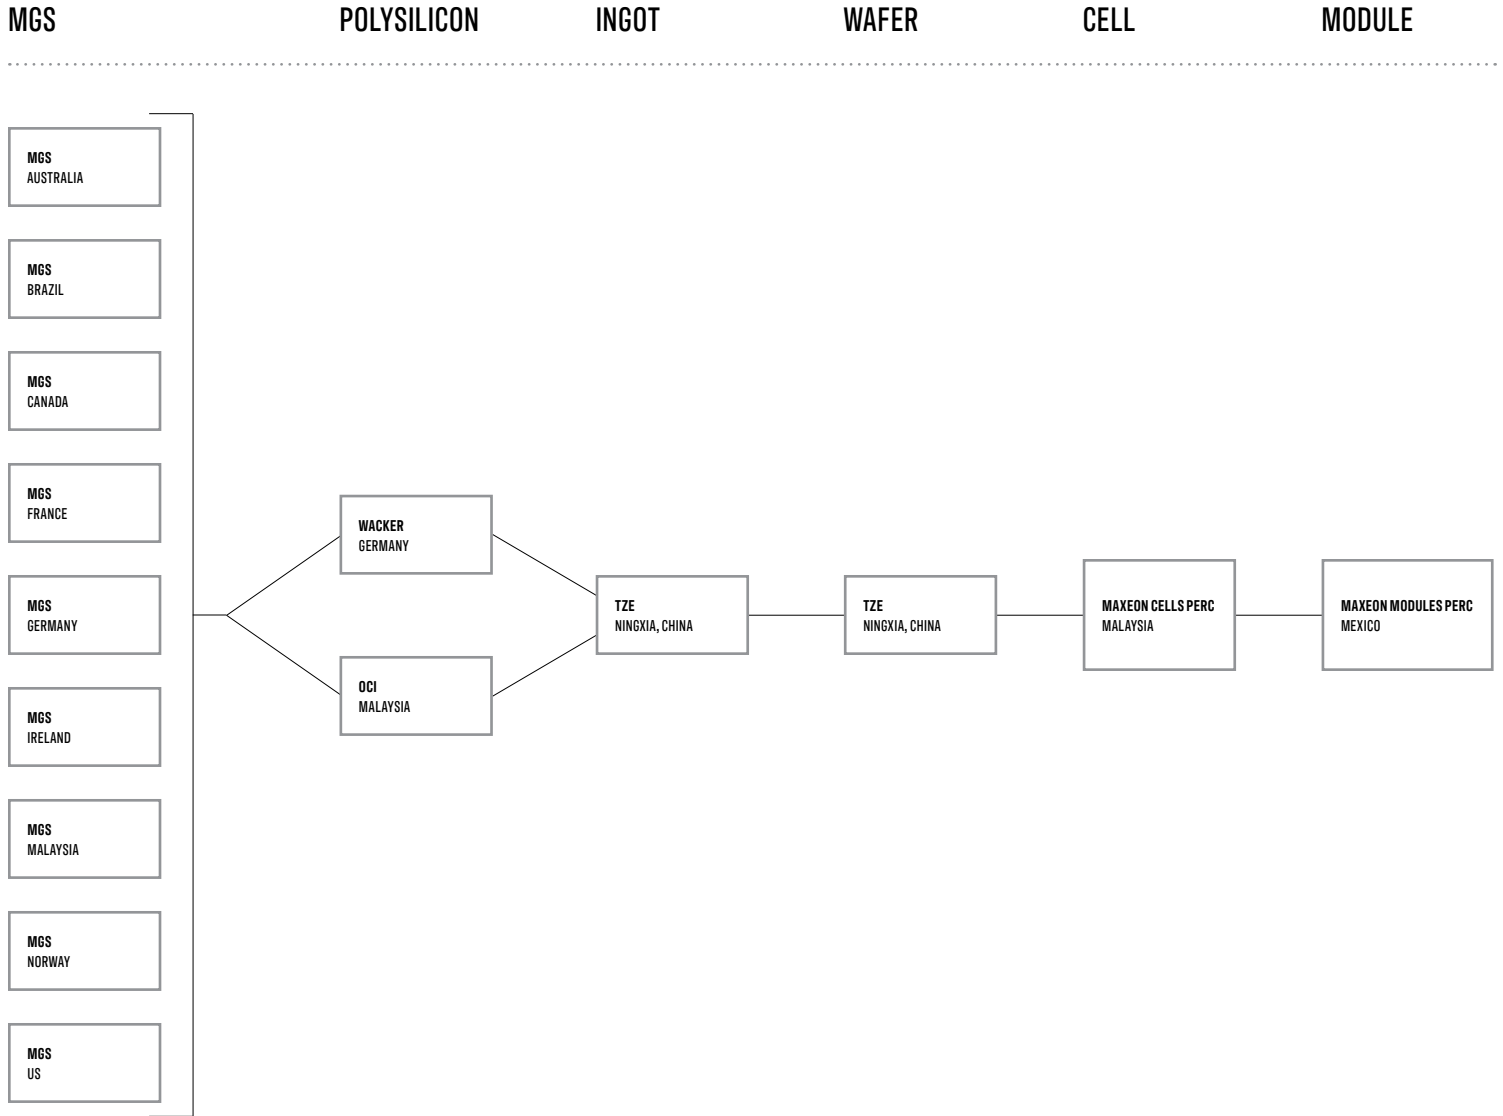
MGS POLYSILICON INGOT WAFER CELL MODULE

MGS
AUSTRALIA

MGS
BRAZIL

MGS
CANADA

MGS
FRANCE

MGS
GERMANY

MGS
IRELAND

MGS
MALAYSIA

MGS
NORWAY

MGS
US

WACKER
GERMANY

OCI
MALAYSIA

TZE
NINGXIA, CHINA

TZE
NINGXIA, CHINA

MAXEON CELLS PERC
MALAYSIA

MAXEON MODULES PERC
MEXICO